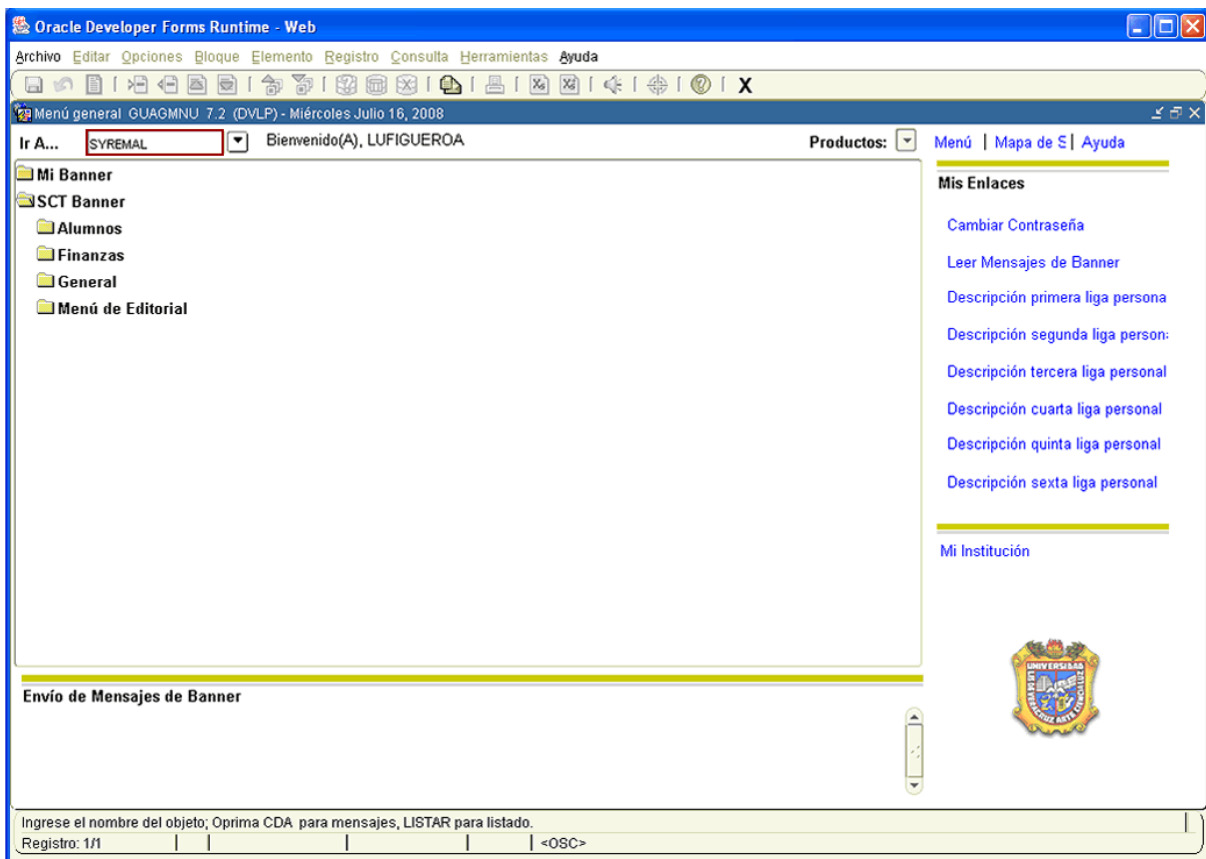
Oracle Developer Forms Runtime - Web

Archivo Editar Opciones Bloque Elemento Registro Consulta Herramientas Ayuda

X

Menú general GUAGMNU 7.2 (DVLP) - Miércoles Julio 16, 2008

Ir A... SYREMAL Bienvenido(A), LUFIGUEROA Productos:

Menú | Mapa de S | Ayuda

Mi Banner
SCT Banner
Alumnos
Finanzas
General
Menú de Editorial

Mis Enlaces

Cambiar Contraseña

Leer Mensajes de Banner

Descripción primera liga persona

Descripción segunda liga person

Descripción tercera liga personal

Descripción cuarta liga personal

Descripción quinta liga personal

Descripción sexta liga personal

Mi Institución

UNIVERSIDAD VERACRUZ ARTE CIENCIA LUZ

Envío de Mensajes de Banner

Ingrese el nombre del objeto; Oprima CDA para mensajes, LISTAR para listado.

Registro: 1/1 | <OSC>